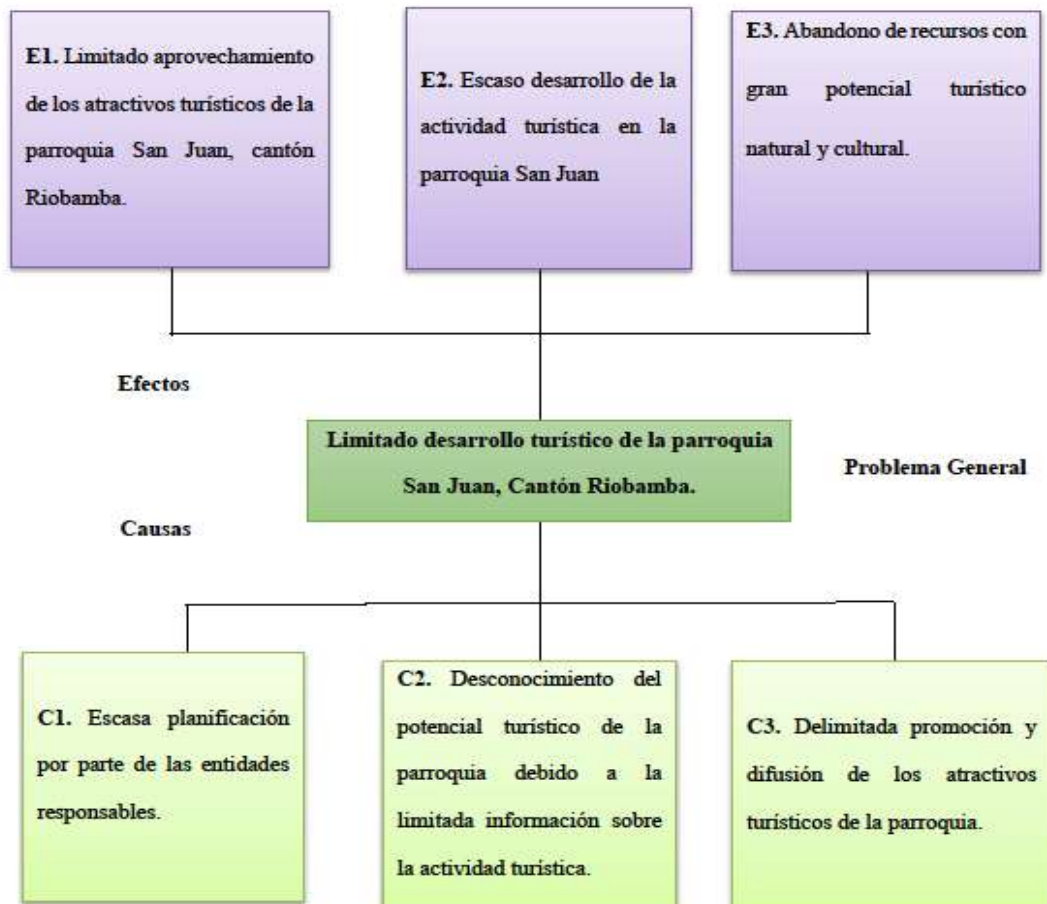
E1. Limitado aprovechamiento de los atractivos turísticos de la parroquia San Juan, cantón Riobamba.

E2. Escaso desarrollo de la actividad turística en la parroquia San Juan

E3. Abandono de recursos con gran potencial turístico natural y cultural.

Efectos

Limitado desarrollo turístico de la parroquia San Juan, Cantón Riobamba.

Problema General

Causas

C1. Escasa planificación por parte de las entidades responsables.

C2. Desconocimiento del potencial turístico de la parroquia debido a la limitada información sobre la actividad turística.

C3. Delimitada promoción y difusión de los atractivos turísticos de la parroquia.